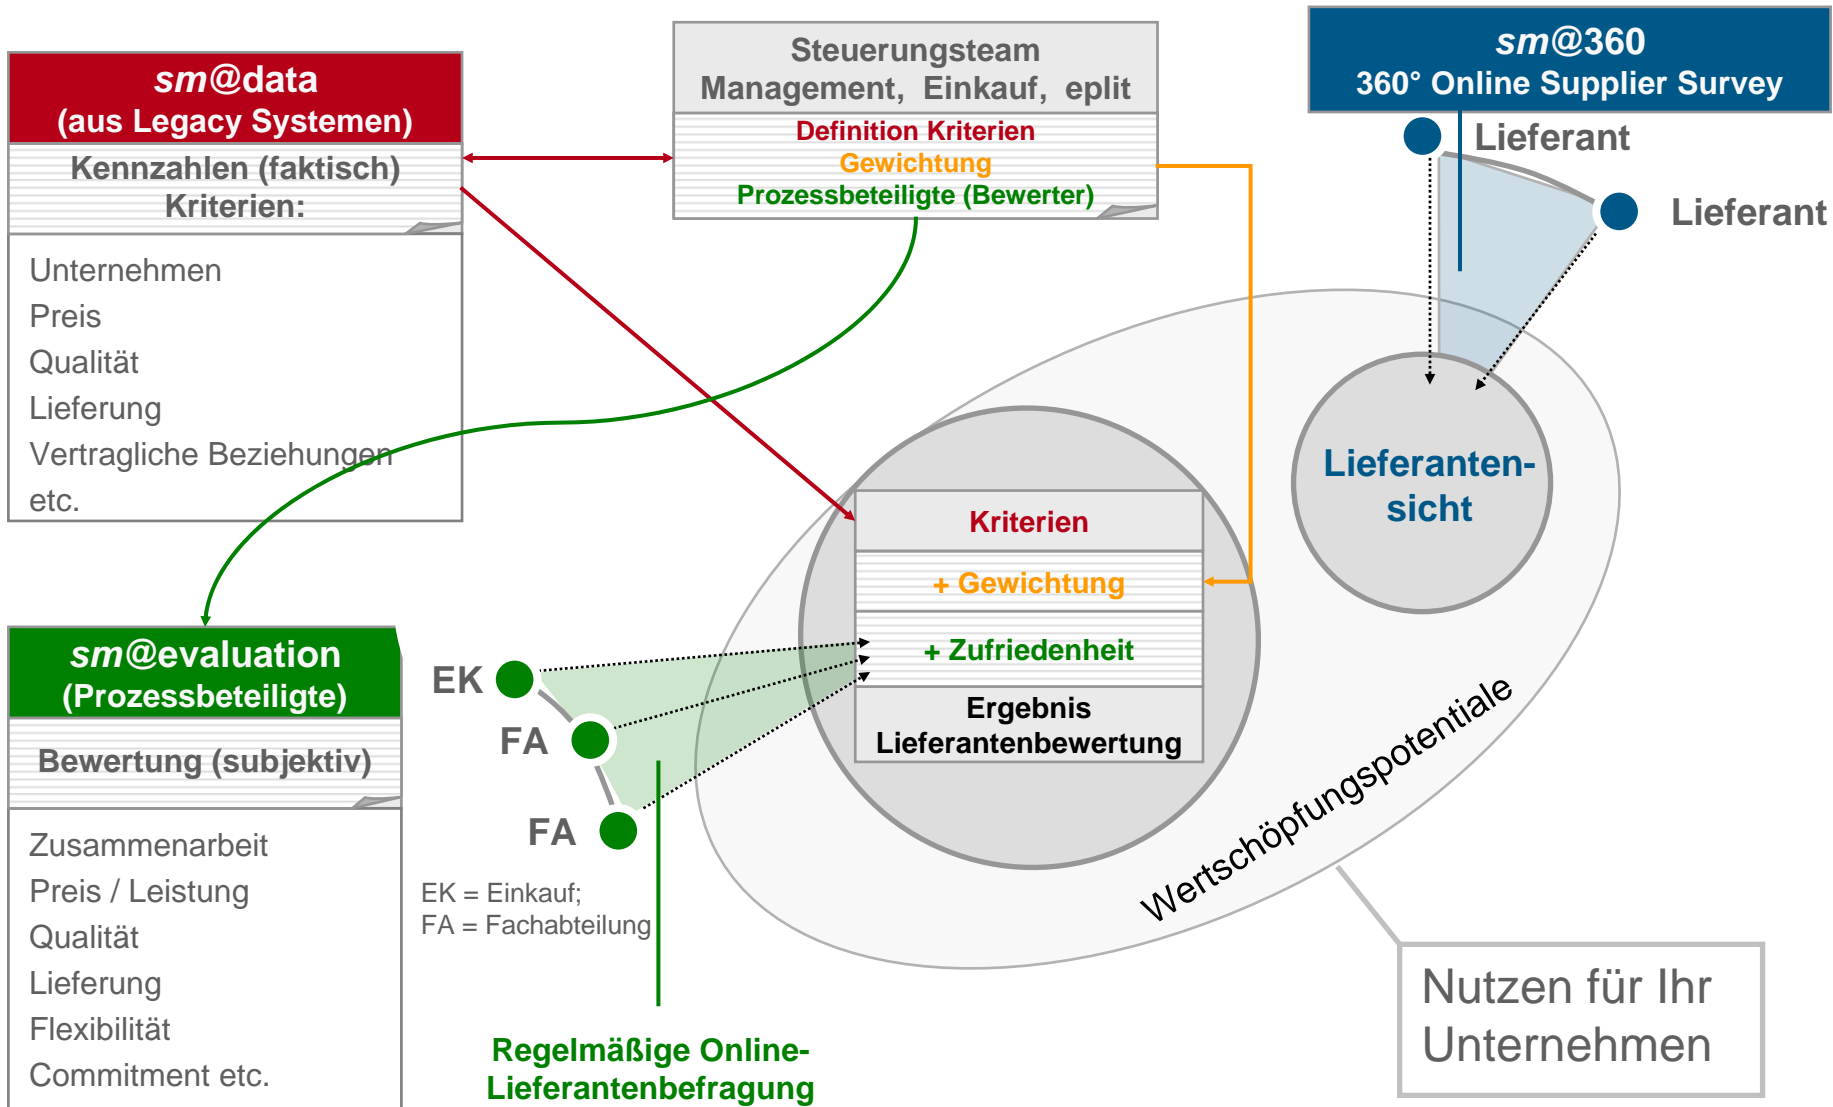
sm@data
(aus Legacy Systemen)
Kennzahlen (faktisch)
Kriterien:

Unternehmen
Preis
Qualität
Lieferung
Vertragliche Beziehungen
etc.

Steuerungsteam
Management, Einkauf, eplit
Definition Kriterien
Gewichtung
Prozessbeteiligte (Bewerter)

sm@360
360° Online Supplier Survey
Lieferant
Lieferant

Lieferanten-sicht

Kriterien
+ Gewichtung
+ Zufriedenheit
Ergebnis
Lieferantenbewertung

Wertschöpfungspotentiale

sm@evaluation
(Prozessbeteiligte)
Bewertung (subjektiv)

Zusammenarbeit
Preis / Leistung
Qualität
Lieferung
Flexibilität
Commitment etc.

EK
FA
FA

EK = Einkauf;
FA = Fachabteilung

Regelmäßige Online-Lieferantenbefragung

Nutzen für Ihr Unternehmen